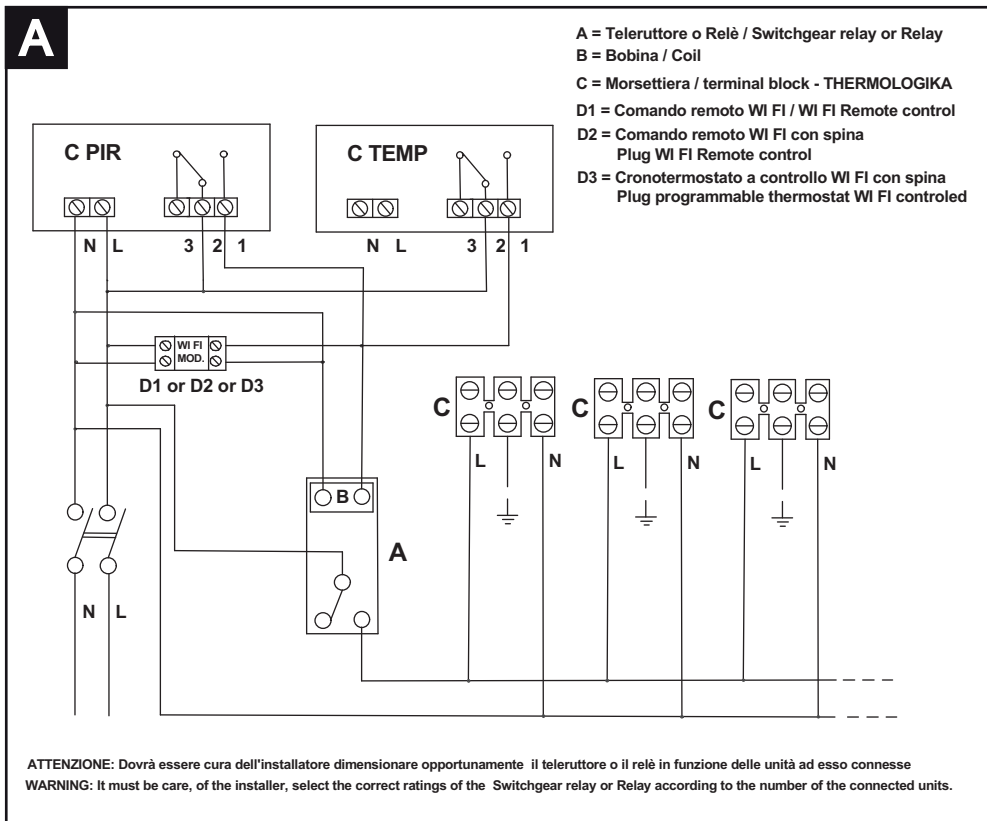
A

A = Teleruttore o Relè / Switchgear relay or Relay
B = Bobina / Coil
C = Morsettiera / terminal block - THERMOLOGIKA
D1 = Comando remoto WI FI / WI FI Remote control
D2 = Comando remoto WI FI con spina
Plug WI FI Remote control
D3 = Cronotermostato a controllo WI FI con spina
Plug programmable thermostat WI FI controled

C PIR

N L 3 2 1

C TEMP

N L 3 2 1

WI FI MOD.

D1 or D2 or D3

C L N

C L N

C L N

B

A

N L

ATTENZIONE: Dovrà essere cura dell'installatore dimensionare opportunamente il teleruttore o il relè in funzione delle unità ad esso connesse
WARNING: It must be care, of the installer, select the correct ratings of the Switchgear relay or Relay according to the number of the connected units.